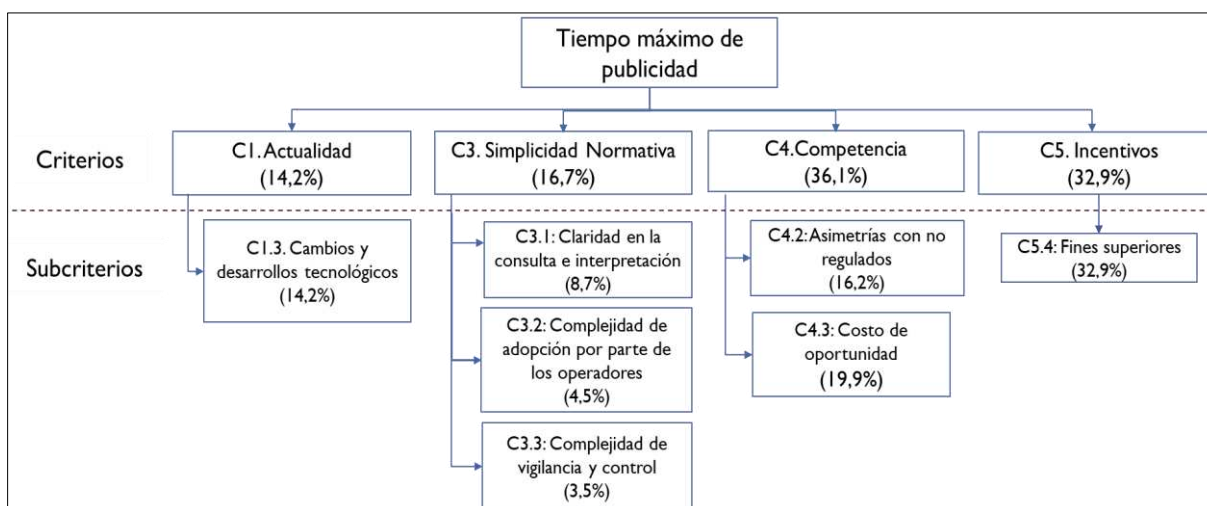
Tiempo máximo de publicidad

Criterios

C1. Actualidad (14,2%)

C3. Simplicidad Normativa (16,7%)

C4. Competencia (36,1%)

C5. Incentivos (32,9%)

Subcriterios

C1.3. Cambios y desarrollos tecnológicos (14,2%)

C3.1: Claridad en la consulta e interpretación (8,7%)

C3.2: Complejidad de adopción por parte de los operadores (4,5%)

C3.3: Complejidad de vigilancia y control (3,5%)

C4.2: Asimetrías con no regulados (16,2%)

C4.3: Costo de oportunidad (19,9%)

C5.4: Fines superiores (32,9%)